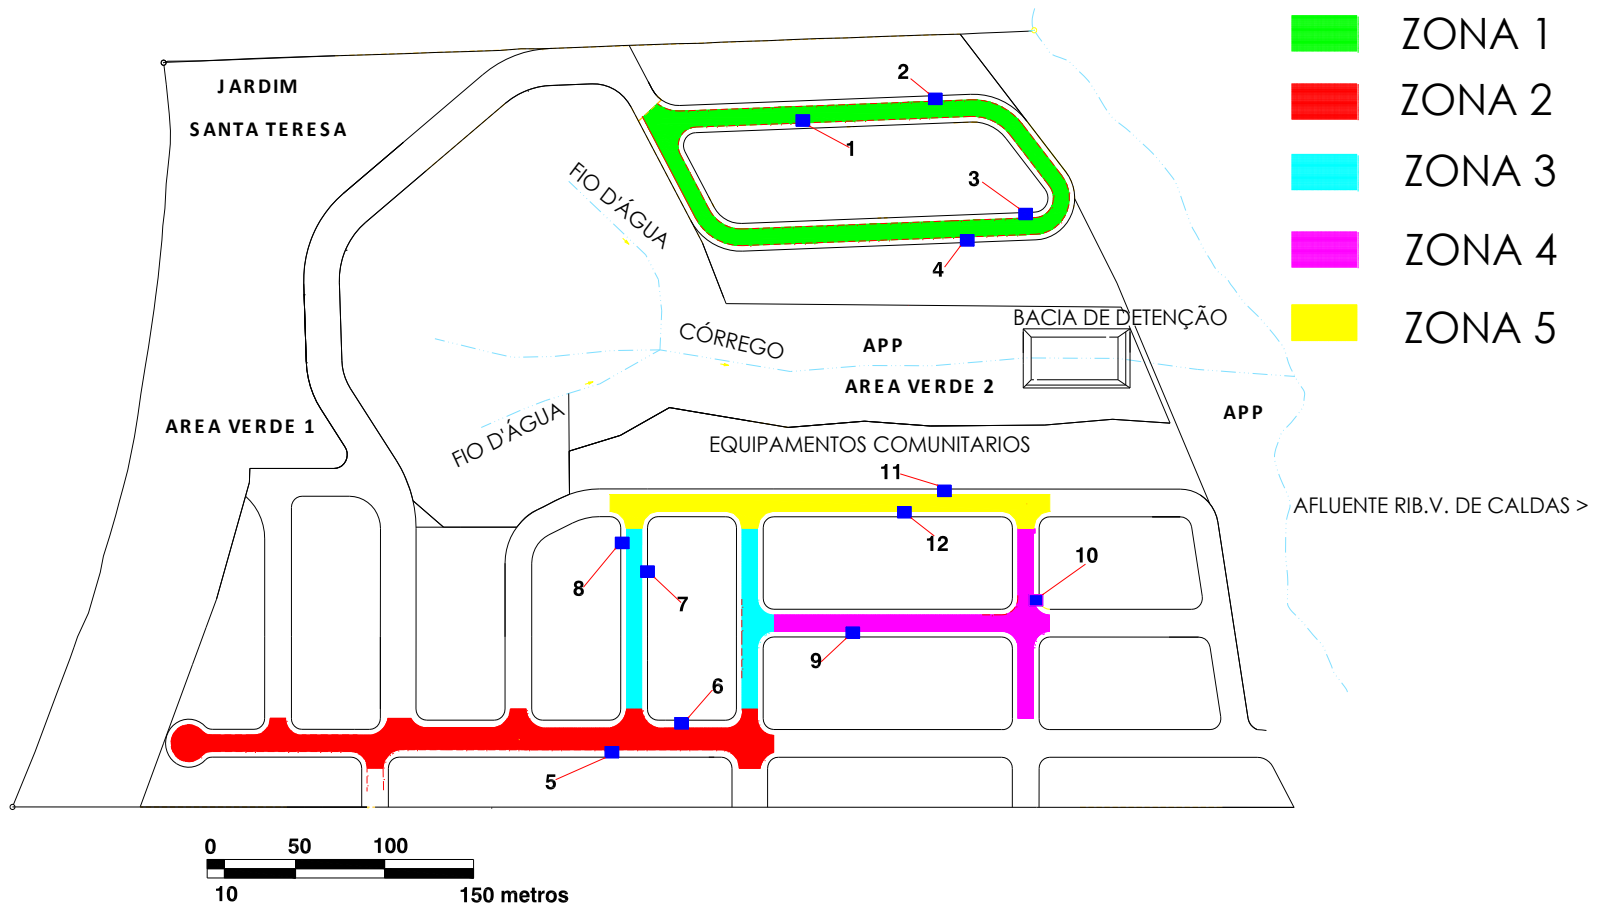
ZONA 1
ZONA 2
ZONA 3
ZONA 4
ZONA 5

JARDIM
SANTA TERESA

2
1
3
4

FIO D'ÁGUA

BACIA DE DETENÇÃO
CÓRREGO
APP
AREA VERDE 2
APP

AREA VERDE 1
FIO D'ÁGUA
EQUIPAMENTOS COMUNITARIOS

11
12
10
8
7
9
6
5

AFLUENTE RIB.V. DE CALDAS >

0 50 100
10 150 metros